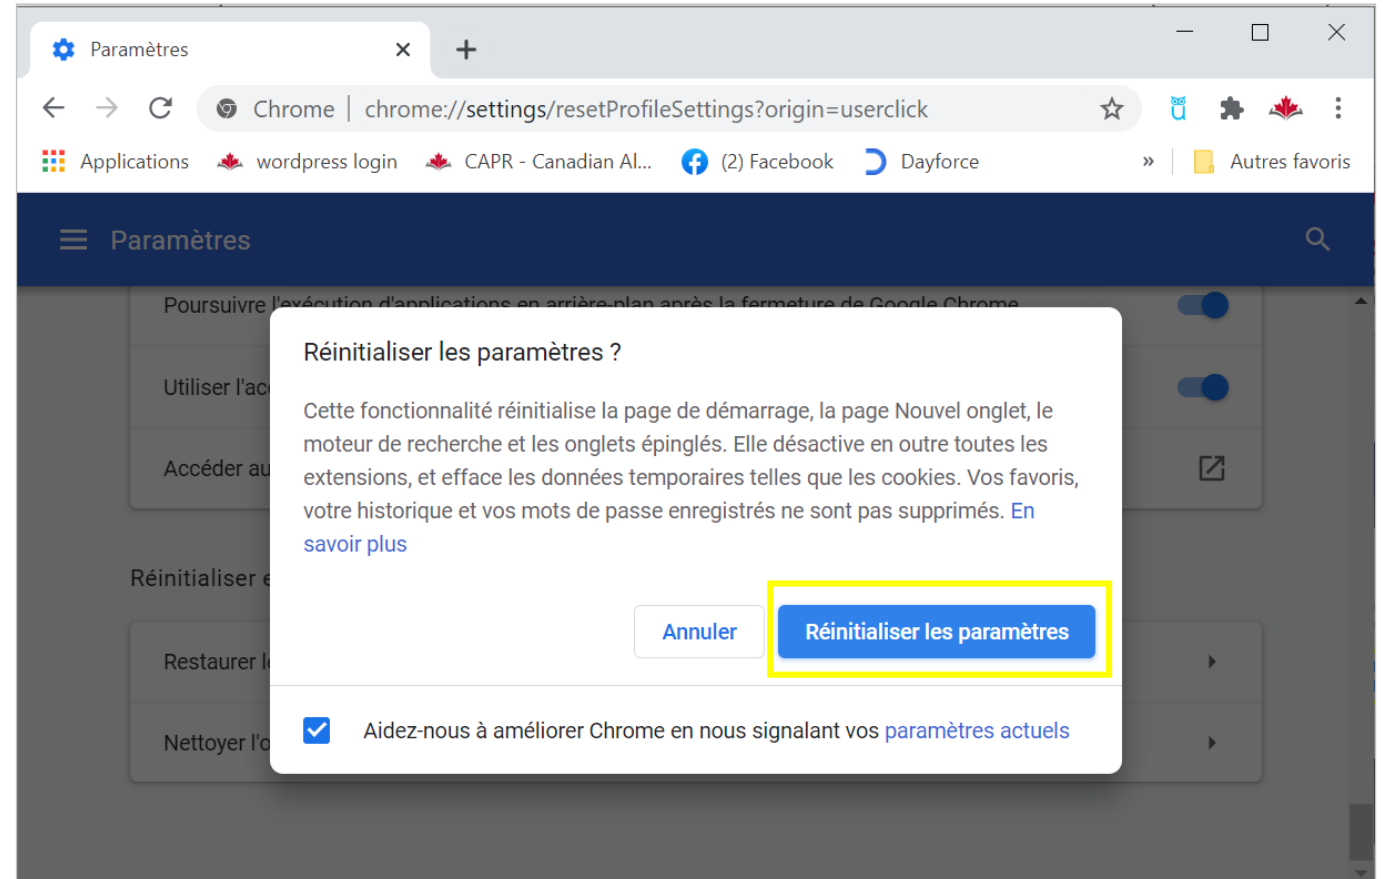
Paramètres

Chrome | chrome://settings/resetProfileSettings?origin=userclick

Applications wordpress login CAPR - Canadian Al... (2) Facebook Dayforce » Autres favoris

Paramètres

Poursuivre l'exécution d'applications en arrière-plan après la fermeture de Google Chrome

Utiliser l'ac

Accéder au

Réinitialiser e

Restaurer l

Nettoyer l'o

Réinitialiser les paramètres ?

Cette fonctionnalité réinitialise la page de démarrage, la page Nouvel onglet, le moteur de recherche et les onglets épinglés. Elle désactive en outre toutes les extensions, et efface les données temporaires telles que les cookies. Vos favoris, votre historique et vos mots de passe enregistrés ne sont pas supprimés. En savoir plus

Annuler

Réinitialiser les paramètres

Aidez-nous à améliorer Chrome en nous signalant vos paramètres actuels